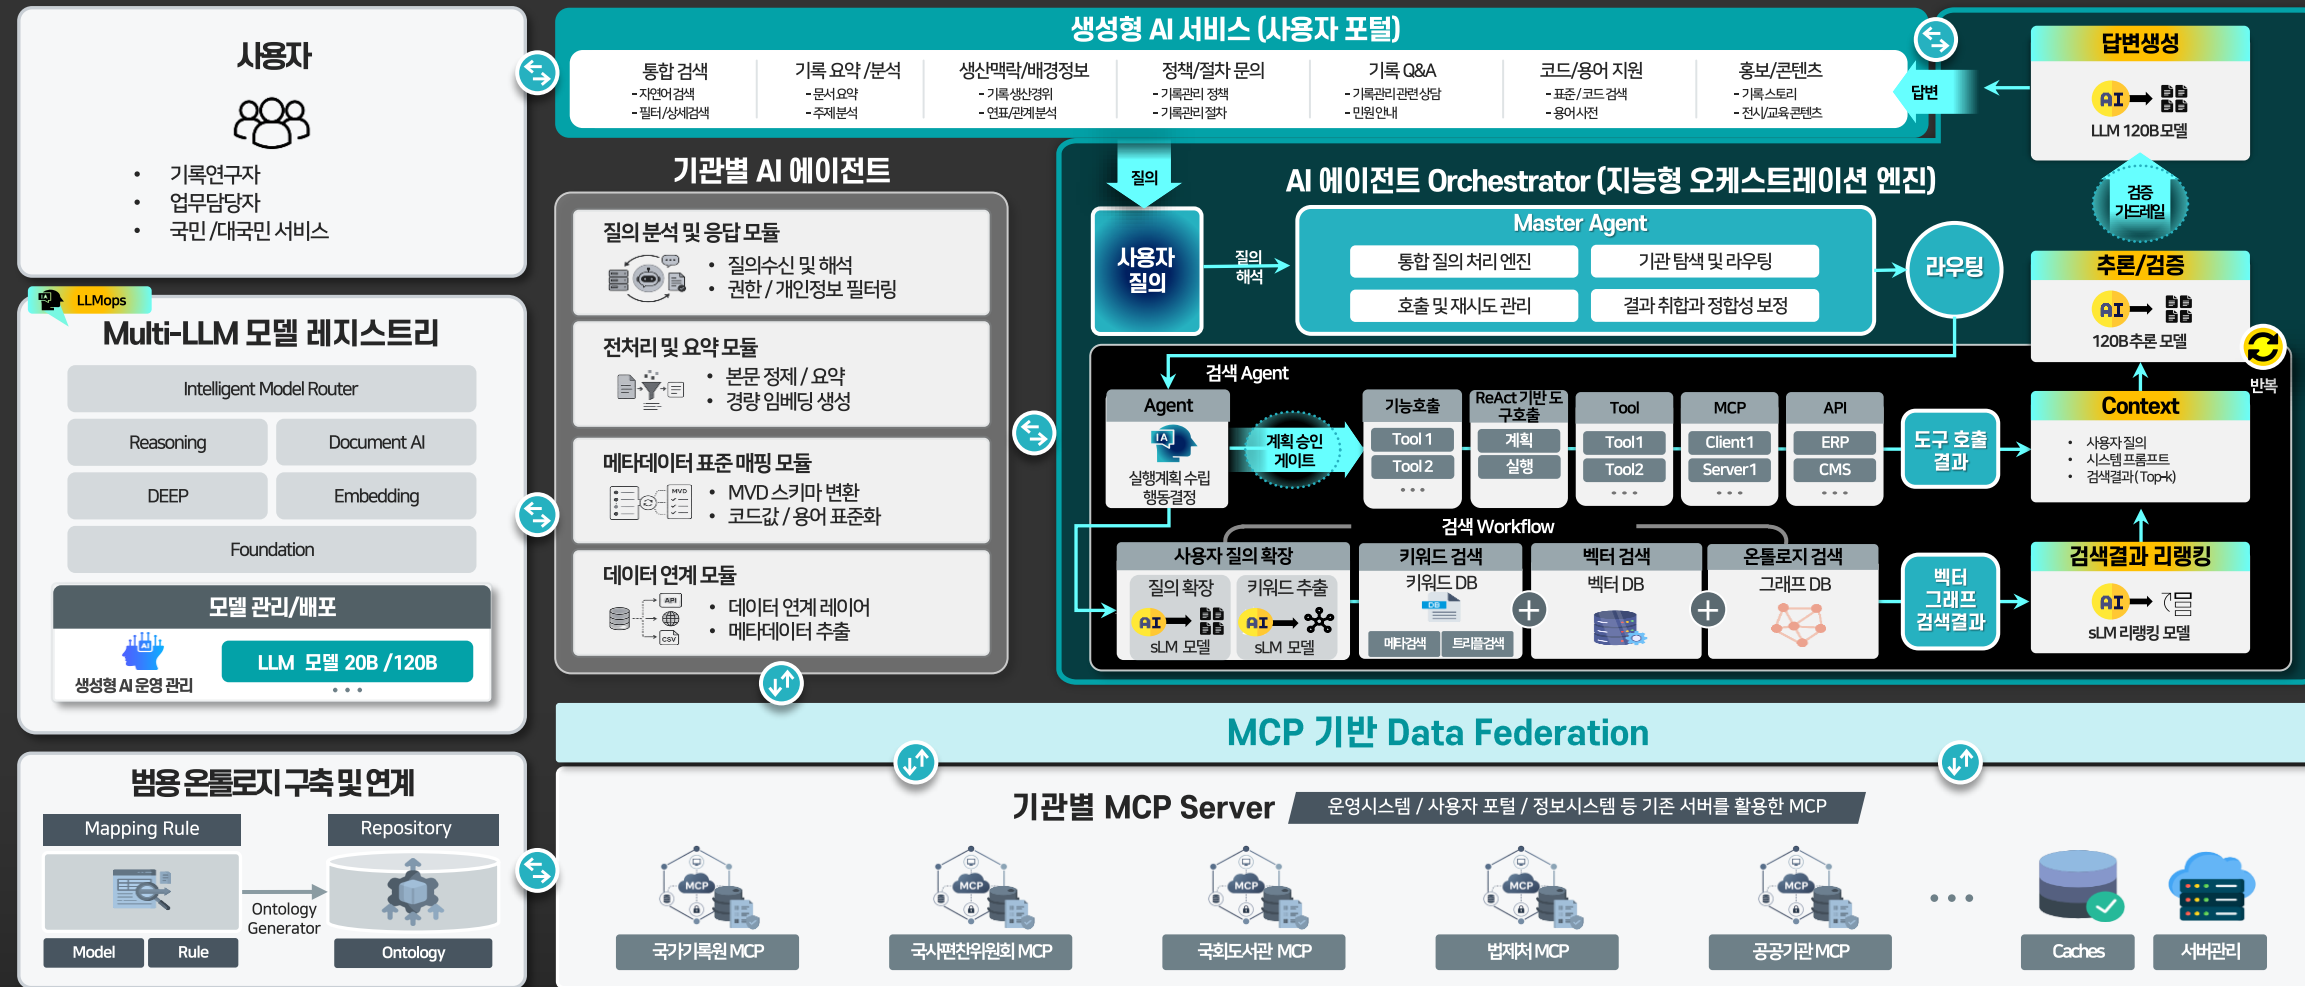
사용자

• 기록연구자
• 업무담당자
• 국민 /대국민 서비스

LLMops
Multi-LLM 모델 레지스트리

Intelligent Model Router
Reasoning
Document AI
DEEP
Embedding
Foundation

모델 관리/배포
생성형 AI 운영 관리
LLM 모델 20B /120B

범용 온톨로지 구축 및 연계
Mapping Rule
Repository
Ontology Generator
Model
Rule
Ontology

생성형 AI 서비스 (사용자 포털)
통합 검색
- 자연어검색
- 필터/상세검색
기록 요약 /분석
- 문서요약
- 주제분석
생산맥락/배경정보
- 기록생산경위
- 연표/관계분석
정책/절차 문의
- 기록관리 정책
- 기록관리 절차
기록 Q&A
- 기록관리 관련상담
- 민원안내
코드/용어 지원
- 표준/코드 검색
- 용어사전
홍보/콘텐츠
- 기록스토리
- 전시/교육콘텐츠
답변

기관별 AI 에이전트
질의 분석 및 응답 모듈
• 질의수신 및 해석
• 권한 / 개인정보 필터링
전처리 및 요약 모듈
• 본문 정제 / 요약
• 경량 임베딩 생성
메타데이터 표준 매핑 모듈
• MVD 스키마 변환
• 코드값 / 용어 표준화
데이터 연계 모듈
• 데이터 연계 레이어
• 메타데이터 추출

질의
AI 에이전트 Orchestrator (지능형 오케스트레이션 엔진)
사용자 질의
질의 해석
Master Agent
통합 질의 처리 엔진
기관 탐색 및 라우팅
호출 및 재시도 관리
결과 취합과 정합성 보정
라우팅

답변생성
AI
LLM 120B모델
검증 가드레일
추론/검증
AI
120B추론 모델
반복

검색 Agent
Agent
실행계획 수립 행동결정
계획 승인 게이트
기능호출
Tool 1
Tool 2
ReAct기반 도구호출
계획
실행
Tool
Tool1
Tool2
MCP
Client1
Server1
API
ERP
CMS
도구 호출 결과
Context
• 사용자질의
• 시스템 프롬프트
• 검색결과(Top-k)

검색 Workflow
사용자 질의 확장
질의 확장
AI
sLM 모델
키워드 추출
AI
sLM 모델
키워드 검색
키워드 DB
DB
메타검색
트리플검색
벡터 검색
벡터 DB
온톨로지 검색
그래프 DB
벡터 그래프 검색결과
검색결과 리랭킹
AI
sLM 리랭킹 모델

MCP 기반 Data Federation
기관별 MCP Server
운영시스템 / 사용자 포털 / 정보시스템 등 기존 서버를 활용한 MCP
MCP
국가기록원 MCP
MCP
국사편찬위원회 MCP
MCP
국회도서관 MCP
MCP
법제처 MCP
MCP
공공기관 MCP
Caches
서버관리